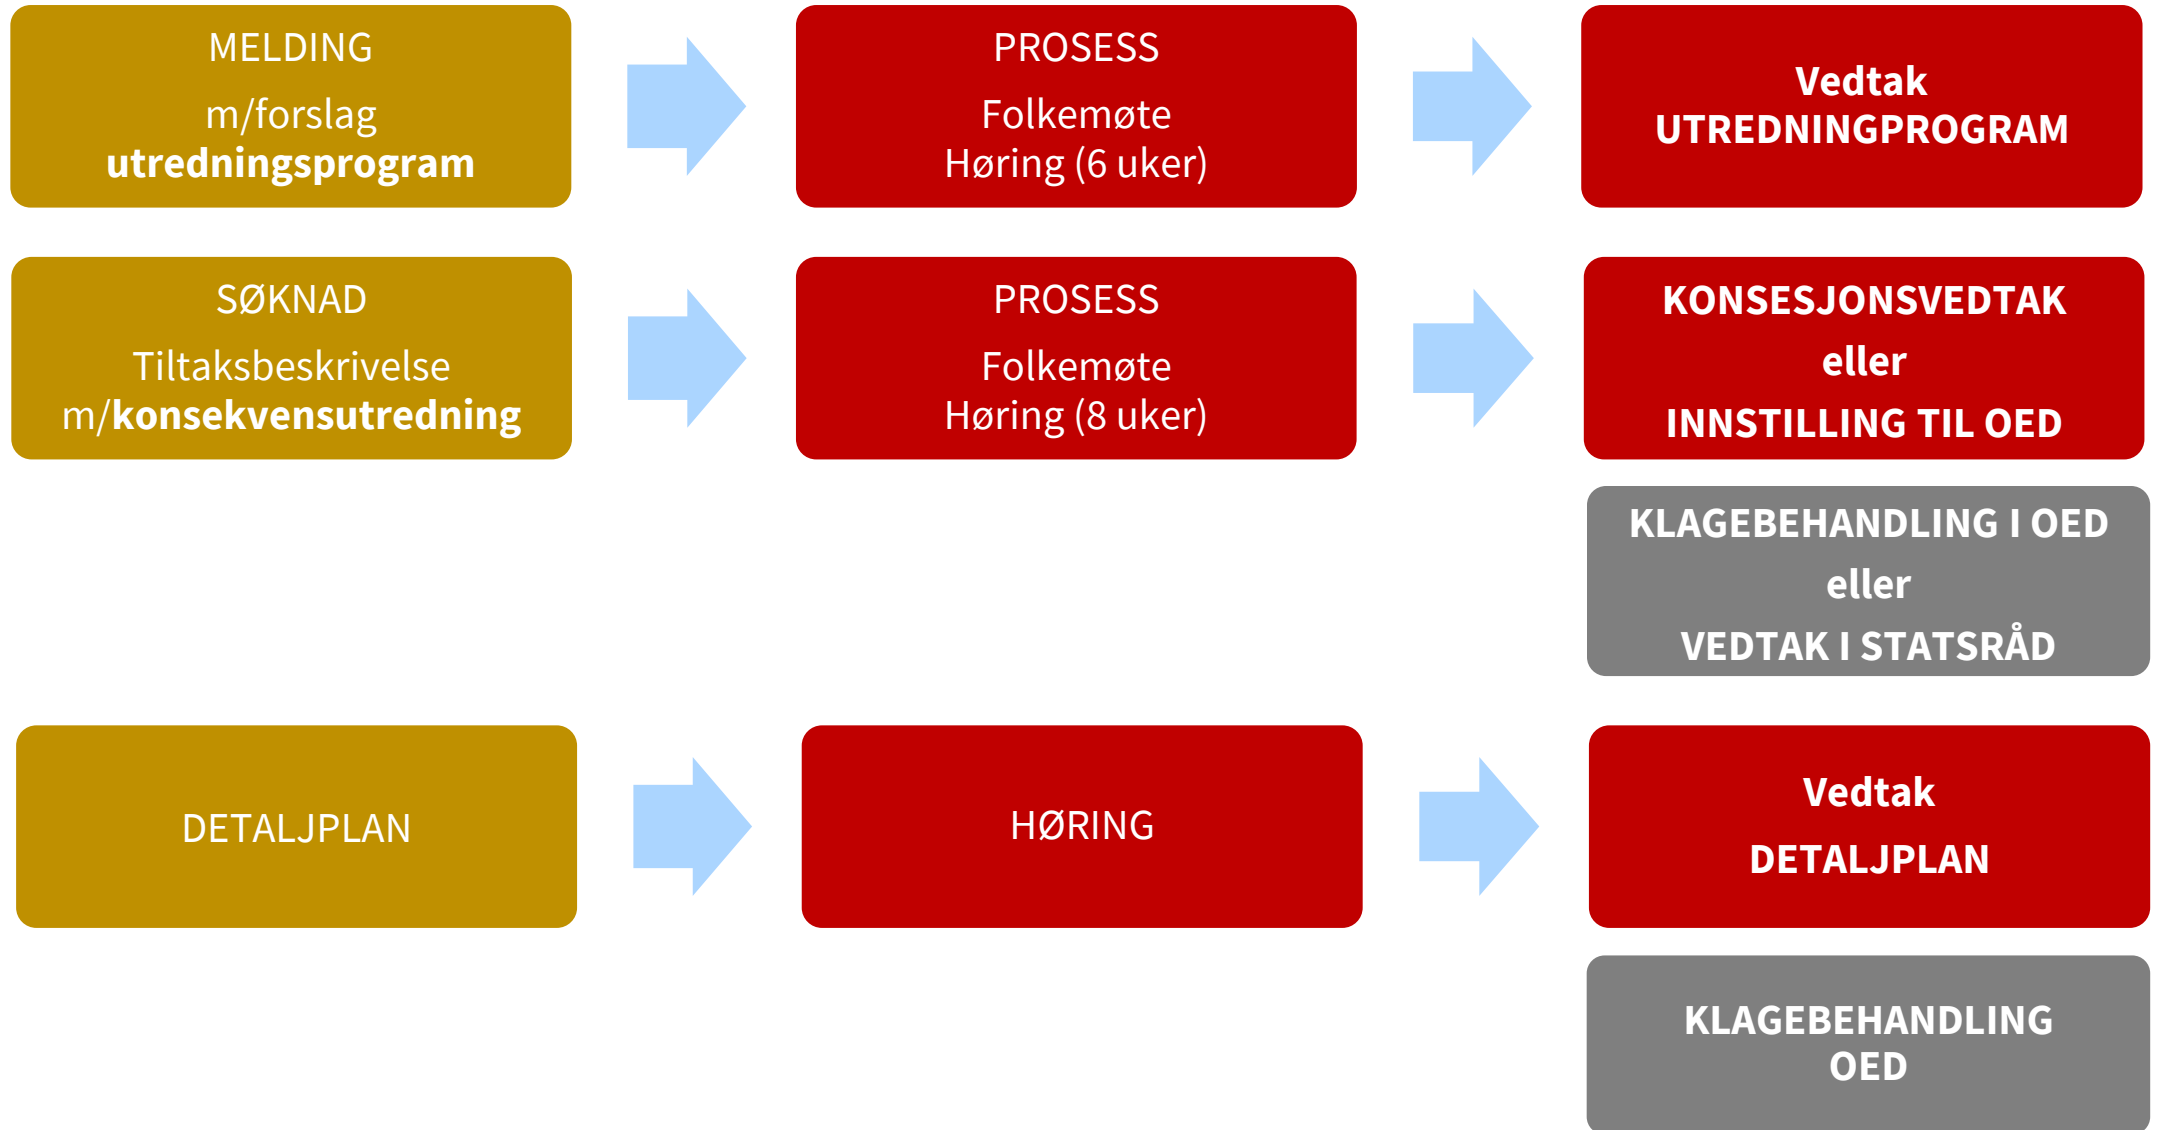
MELDING

m/forslag utredningsprogram

PROSESS

Folkemøte Høring (6 uker)

Vedtak UTREDNINGPROGRAM

SØKNAD

Tiltaksbeskrivelse m/konsekvensutredning

PROSESS

Folkemøte Høring (8 uker)

KONSESJONSVEDTAK

eller

INNSTILLING TIL OED

KLAGEBEHANDLING I OED

eller

VEDTAK I STATSRÅD

DETALJPLAN

HØRING

Vedtak

DETALJPLAN

KLAGEBEHANDLING OED